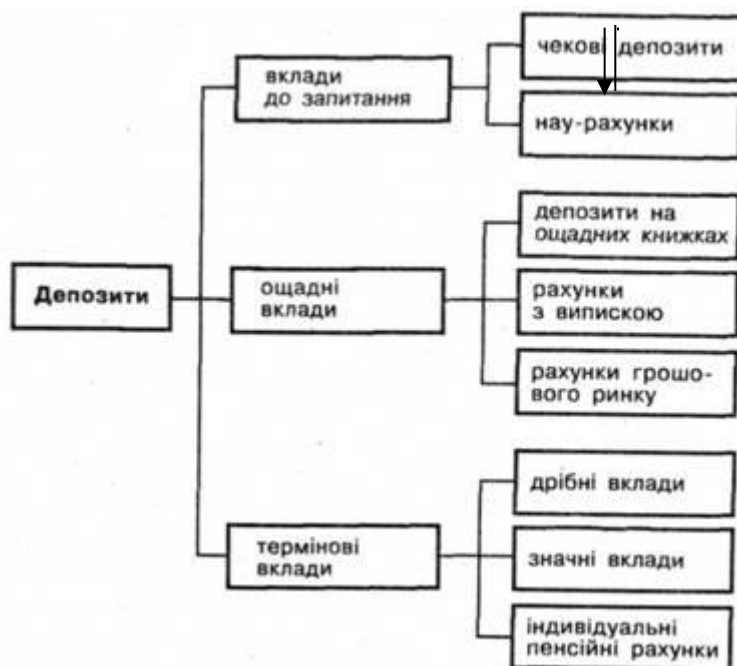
Депозити

вклади до запитання

чекові депозити

нау-рахунки

ощадні вклади

депозити на ощадних книжках

рахунки з випискою

рахунки грошового ринку

термінові вклади

дрібні вклади

значні вклади

індивідуальні пенсійні рахунки